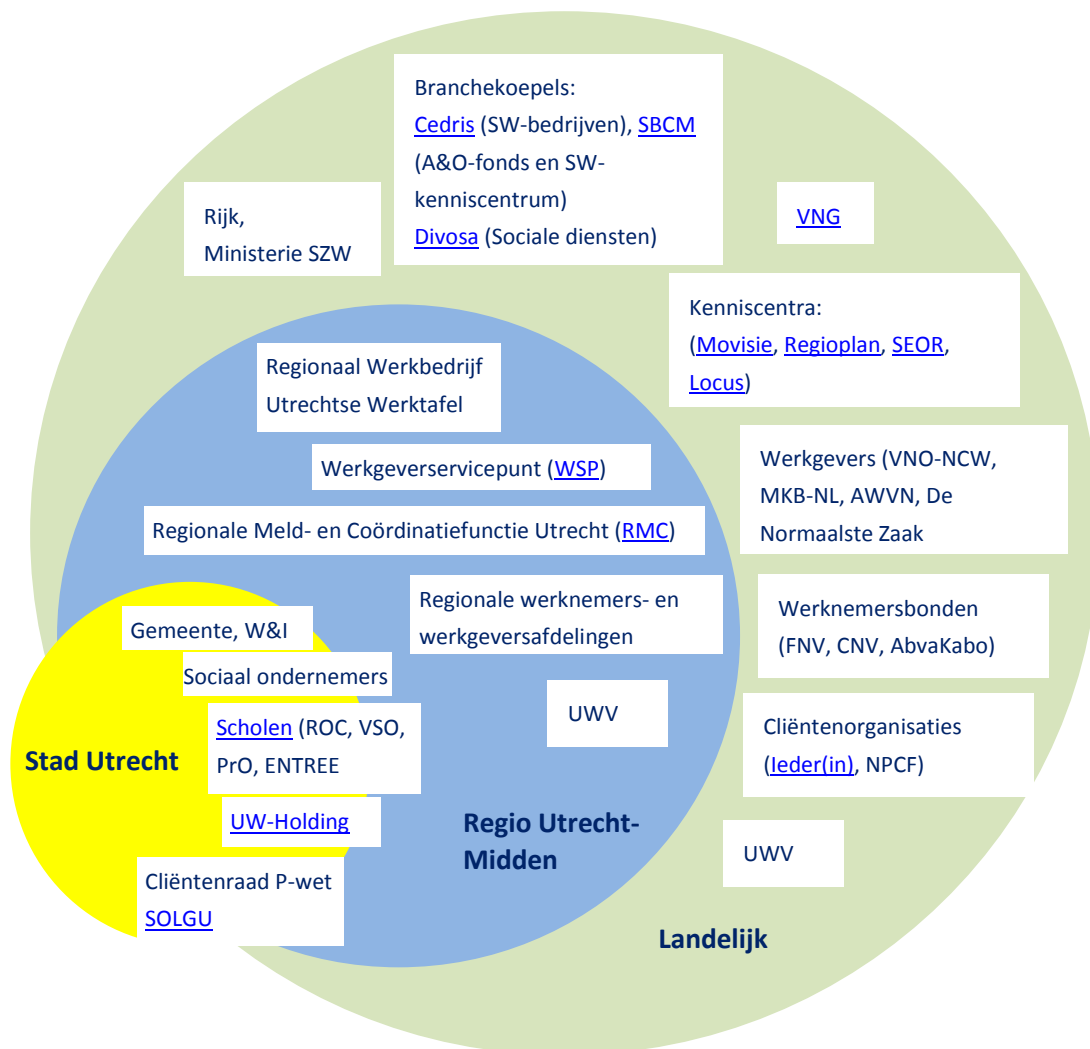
Branchekoepels:
Cedris (SW-bedrijven), SBCM (A&O-fonds en SW-kenniscentrum)
Divosa (Sociale diensten)

Rijk,
Ministerie SZW

VNG

Kenniscentra:
(Movisie, Regioplan, SEOR, Locus)

Regionaal Werkbedrijf
Utrechtse Werktafel

Werkgeverservicepunt (WSP)

Regionale Meld- en Coördinatiefunctie Utrecht (RMC)

Werkgevers (VNO-NCW, MKB-NL, AWVN, De Normaalste Zaak

Regionale werknemers- en werkgeversafdelingen

Werknemersbonden
(FNV, CNV, AbvaKabo)

Gemeente, W&I

Sociaal ondernemers

Scholen (ROC, VSO, PrO, ENTREE

UWV

Cliëntenorganisaties
(Ieder(in), NPCF)

Stad Utrecht

UW-Holding

Regio Utrecht-Midden

UWV

Cliëntenraad P-wet
SOLGU

Landelijk